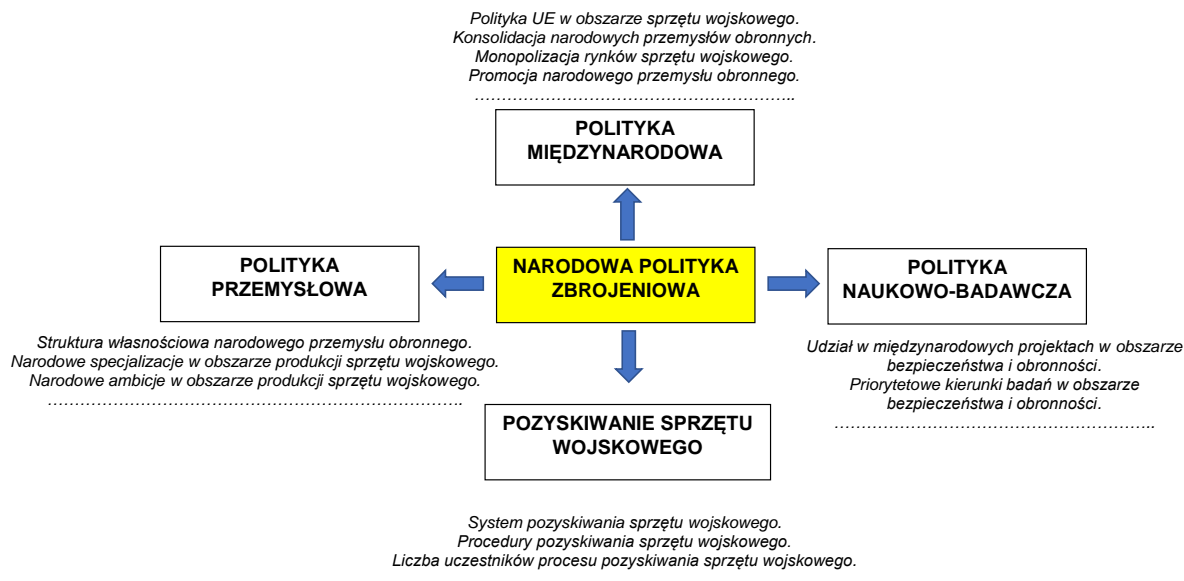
Polityka UE w obszarze sprzętu wojskowego.
Konsolidacja narodowych przemysłów obronnych.
Monopolizacja rynków sprzętu wojskowego.
Promocja narodowego przemysłu obronnego.
……………………………………………..

POLITYKA MIĘDZYNARODOWA

POLITYKA PRZEMYSŁOWA

NARODOWA POLITYKA ZBROJENIOWA

POLITYKA NAUKOWO-BADAWCZA

Struktura własnościowa narodowego przemysłu obronnego.
Narodowe specjalizacje w obszarze produkcji sprzętu wojskowego.
Narodowe ambicje w obszarze produkcji sprzętu wojskowego.
……………………………………………………………….

Udział w międzynarodowych projektach w obszarze bezpieczeństwa i obronności.
Priorytetowe kierunki badań w obszarze bezpieczeństwa i obronności.
……………………………………………………..

POZYSKIWANIE SPRZĘTU WOJSKOWEGO

System pozyskiwania sprzętu wojskowego.
Procedury pozyskiwania sprzętu wojskowego.
Liczba uczestników procesu pozyskiwania sprzętu wojskowego.